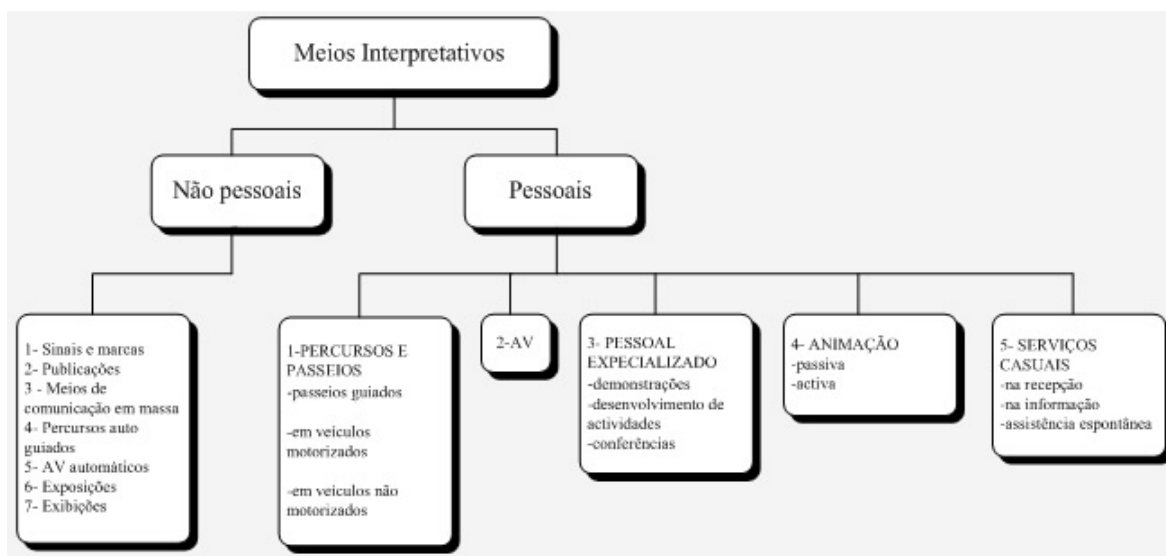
Meios Interpretativos

Não pessoais

Pessoais

1- Sinais e marcas
2- Publicações
3 - Meios de comunicação em massa
4- Percursos auto guiados
5- AV automáticos
6- Exposições
7- Exibições

1-PERCURSOS E PASSEIOS
-passeios guiados

-em veículos motorizados

-em veículos não motorizados

2-AV

3- PESSOAL EXPECIALIZADO
-demonstrações
-desenvolvimento de actividades
-conferências

4- ANIMAÇÃO
-passiva
-activa

5- SERVIÇOS CASUAIS
-na recepção
-na informação
-assistência espontânea